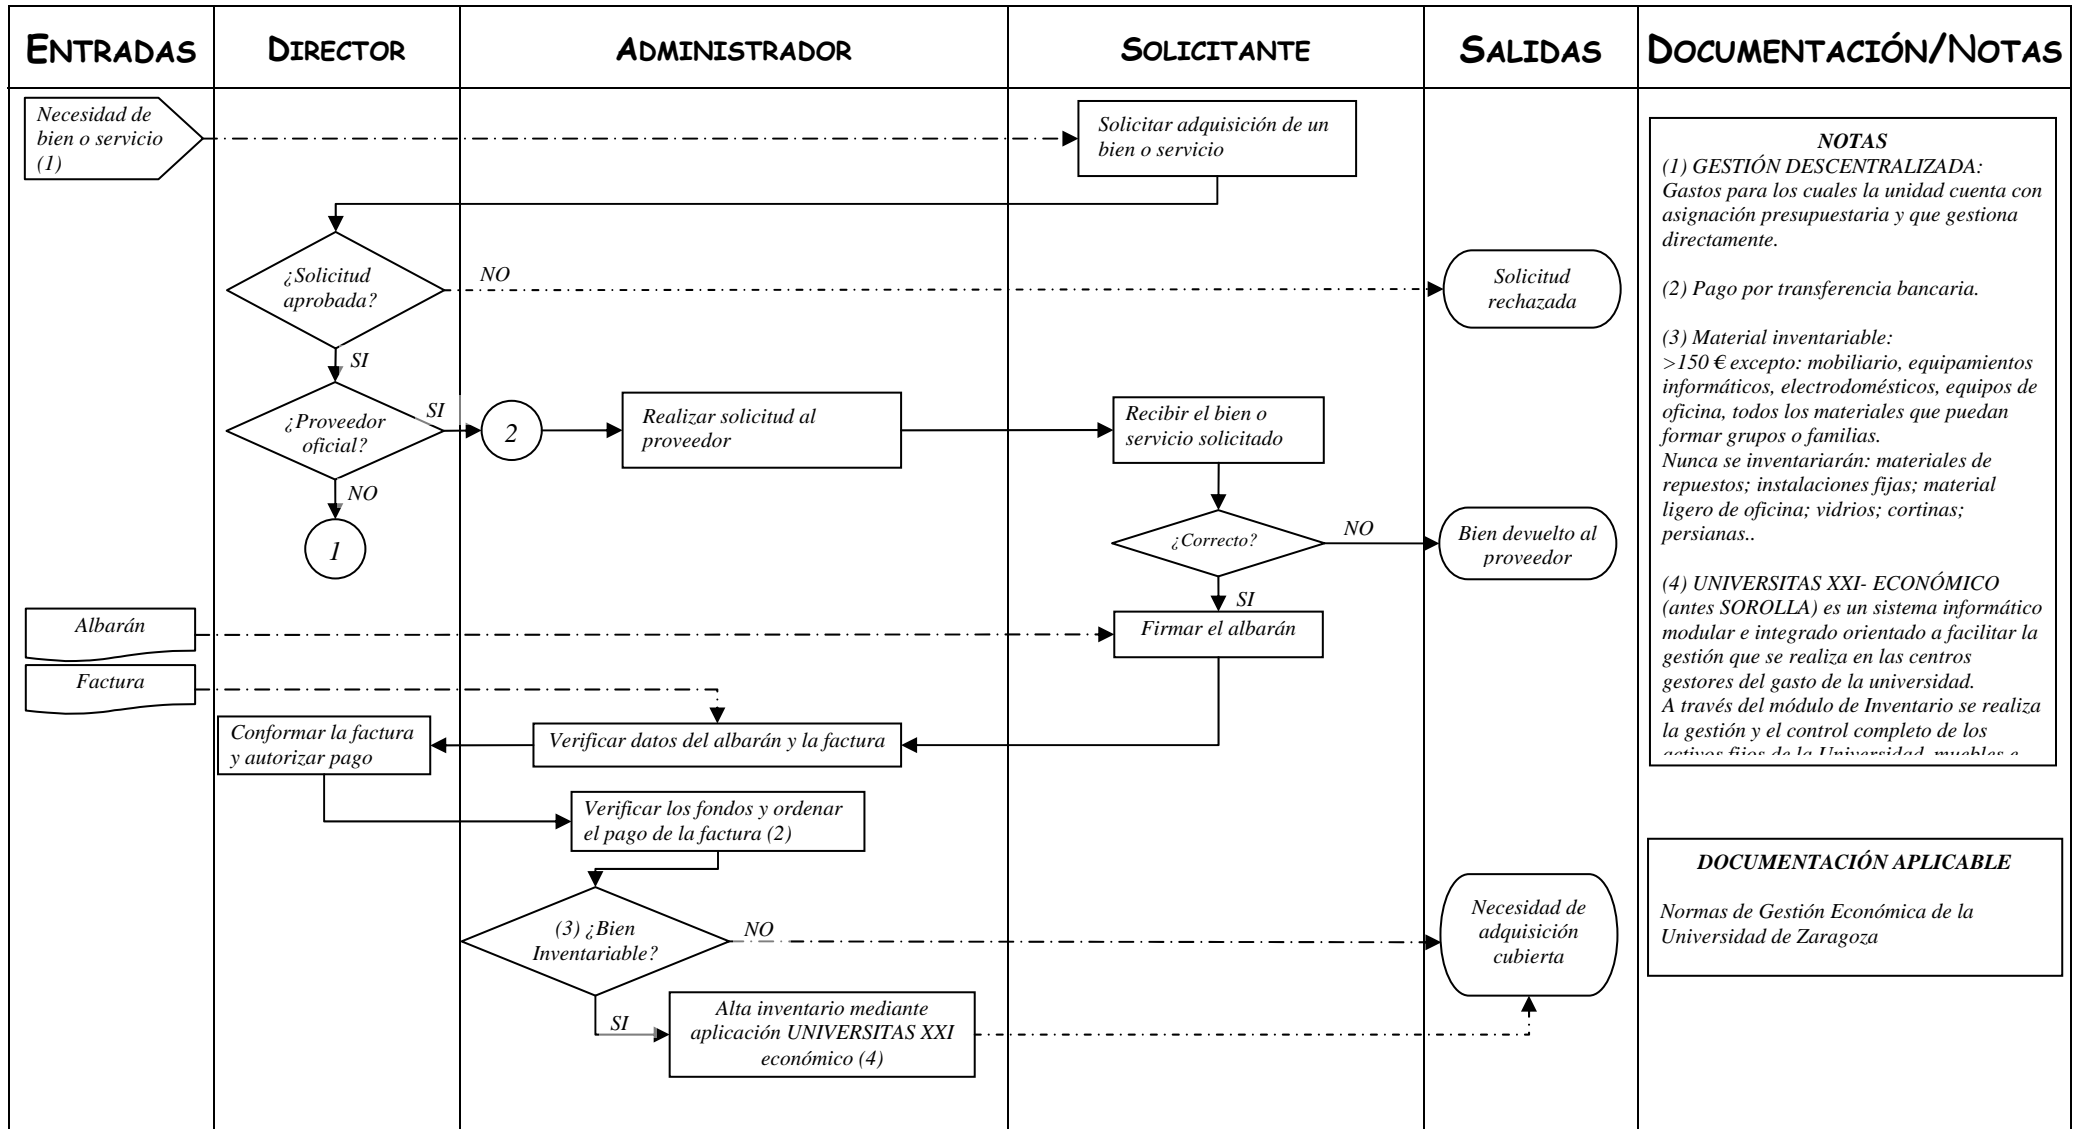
| ENTRADAS | DIRECTOR | ADMINISTRADOR | SOLICITANTE | SALIDAS | DOCUMENTACIÓN/NOTAS |
|---|---|---|---|---|---|

Necesidad de bien o servicio (1)

Solicitar adquisición de un bien o servicio

¿Solicitud aprobada?

NO

Solicitud rechazada

SI

¿Proveedor oficial?

SI

2

Realizar solicitud al proveedor

Recibir el bien o servicio solicitado

NO

1

¿Correcto?

NO

Bien devuelto al proveedor

SI

Albarán

Firmar el albarán

Factura

Conformar la factura y autorizar pago

Verificar datos del albarán y la factura

Verificar los fondos y ordenar el pago de la factura (2)

(3) ¿Bien Inventariable?

NO

Necesidad de adquisición cubierta

SI

Alta inventario mediante aplicación UNIVERSITAS XXI económico (4)

NOTAS
(1) GESTIÓN DESCENTRALIZADA: Gastos para los cuales la unidad cuenta con asignación presupuestaria y que gestiona directamente.

(2) Pago por transferencia bancaria.

(3) Material inventariable:
>150 € excepto: mobiliario, equipamientos informáticos, electrodomésticos, equipos de oficina, todos los materiales que puedan formar grupos o familias.
Nunca se inventariarán: materiales de repuestos; instalaciones fijas; material ligero de oficina; vidrios; cortinas; persianas..

(4) UNIVERSITAS XXI- ECONÓMICO (antes SOROLLA) es un sistema informático modular e integrado orientado a facilitar la gestión que se realiza en las centros gestores del gasto de la universidad.
A través del módulo de Inventario se realiza la gestión y el control completo de los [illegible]

DOCUMENTACIÓN APLICABLE

Normas de Gestión Económica de la Universidad de Zaragoza